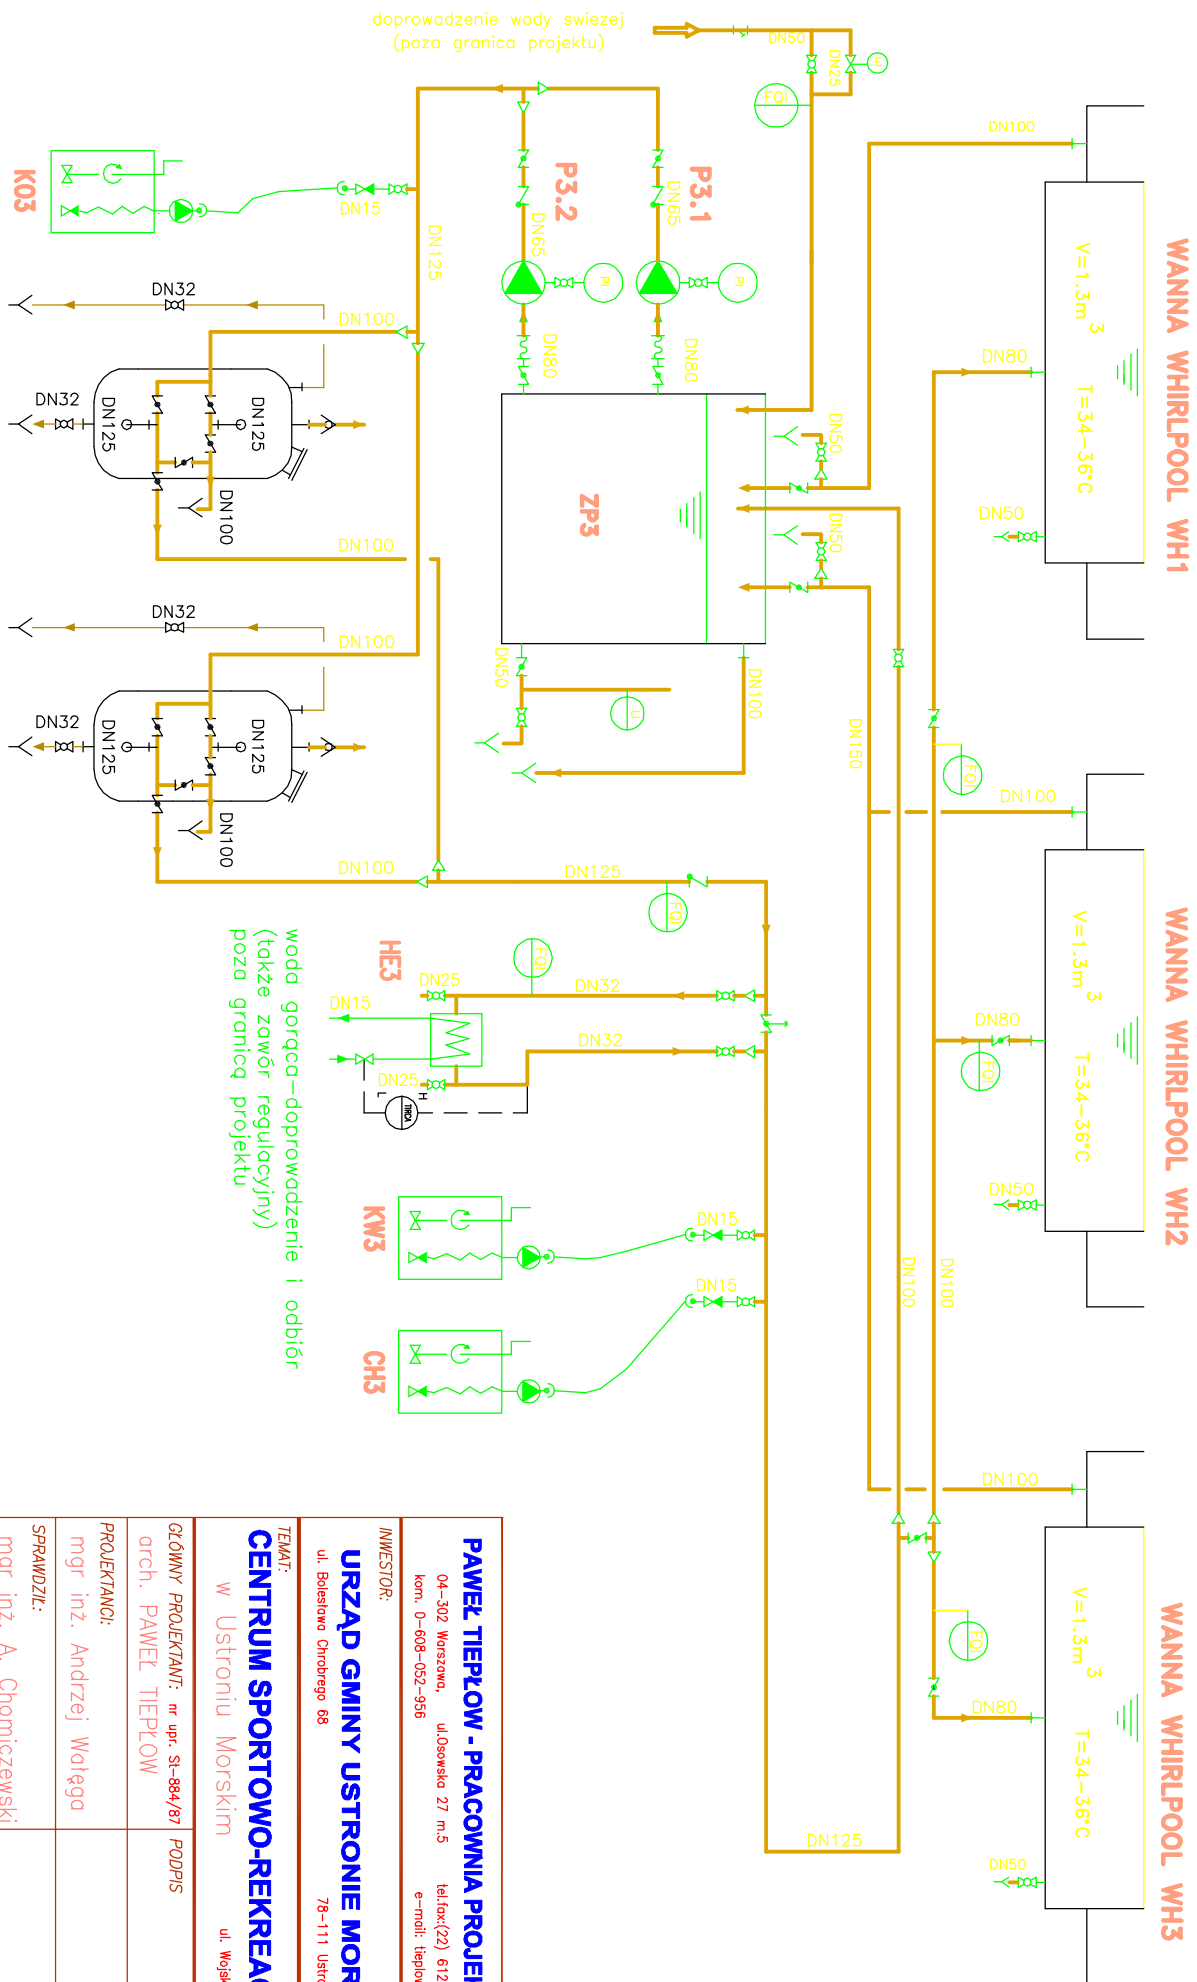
doprowadzenie wody swiezej
(poza granica projektu)

DN50
DN25
FQI
DN100
KO3
DN15
P3.2
P3.1
DN65
DN65
DN125
WANNA WHIRLPOOL WH1
V=1.3m$^3$
T=34-36°C
DN32
DN100
DN80
DN80
DN80
DN32
DN125
DN125
DN100
ZP3
DN50
DN50
DN50
DN100
DN32
DN100
DN50
DN100
DN150
DN32
DN125
DN125
DN100
FQI
DN100
DN100
DN125
WANNA WHIRLPOOL WH2
V=1.3m$^3$
T=34-36°C
FQI
HE3
DN25
DN32
FQI
DN80
DN15
DN32
DN25
woda goraca-doprowadzenie i odbiór
(także zawór regulacyjny)
poza granicą projektu
DN50
KW3
DN15
DN100
DN100
DN15
CH3
DN100
WANNA WHIRLPOOL WH3
V=1.3m$^3$
T=34-36°C
FQI
DN80
DN125
DN50

PAWEŁ TIEPŁOW - PRACOWNIA PROJE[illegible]
04-302 Warszawa, ul.Osowska 27 m.5 tel.fax:(22) 612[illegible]
kom. 0-608-052-956 e-mail: tieplo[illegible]
INWESTOR:
URZĄD GMINY USTRONIE MOR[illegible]
ul. Bolesława Chrobrego 68 78-111 Ustro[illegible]
TEMAT:
CENTRUM SPORTOWO-REKREA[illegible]
w Ustroniu Morskim ul. Wojsk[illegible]
GŁÓWNY PROJEKTANT: nr upr. St-884/87 PODPIS
arch. PAWEŁ TIEPŁOW
PROJEKTANCI:
mgr inż. Andrzej Wałęga
SPRAWDZIŁ:
mgr inż. A. Chomiczewski